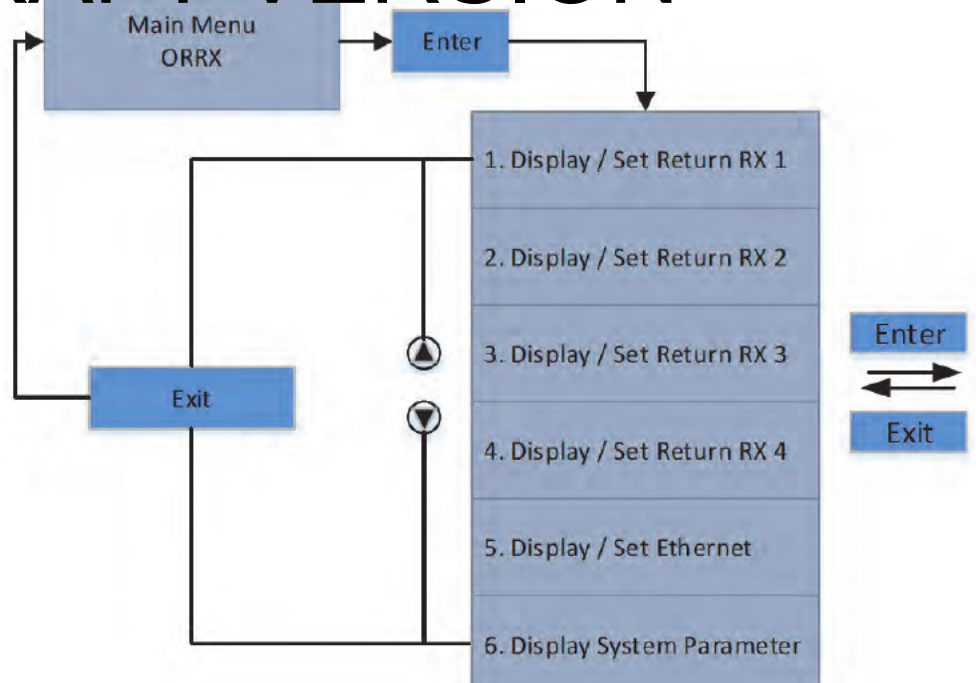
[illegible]

Main Menu
ORRX

Enter

1. Display / Set Return RX 1

2. Display / Set Return RX 2

3. Display / Set Return RX 3

4. Display / Set Return RX 4

5. Display / Set Ethernet

6. Display System Parameter

Exit

Enter

Exit